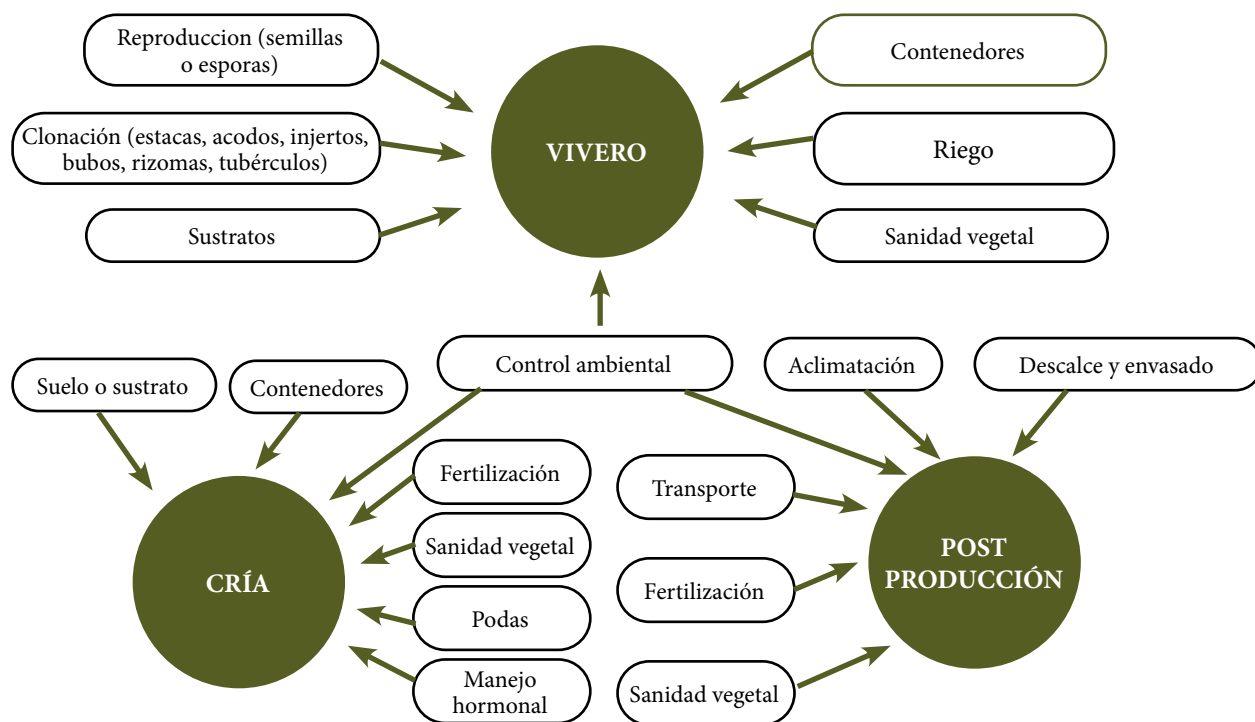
Reproduccion (semillas o esporas)

Clonación (estacas, acodos, injertos, bubos, rizomas, tubérculos)

Sustratos

VIVERO

Contenedores

Riego

Sanidad vegetal

Control ambiental

Suelo o sustrato

Contenedores

Aclimatación

Descalce y envasado

Fertilización

Transporte

Sanidad vegetal

CRÍA

Podas

Fertilización

POST PRODUCCIÓN

Manejo hormonal

Sanidad vegetal